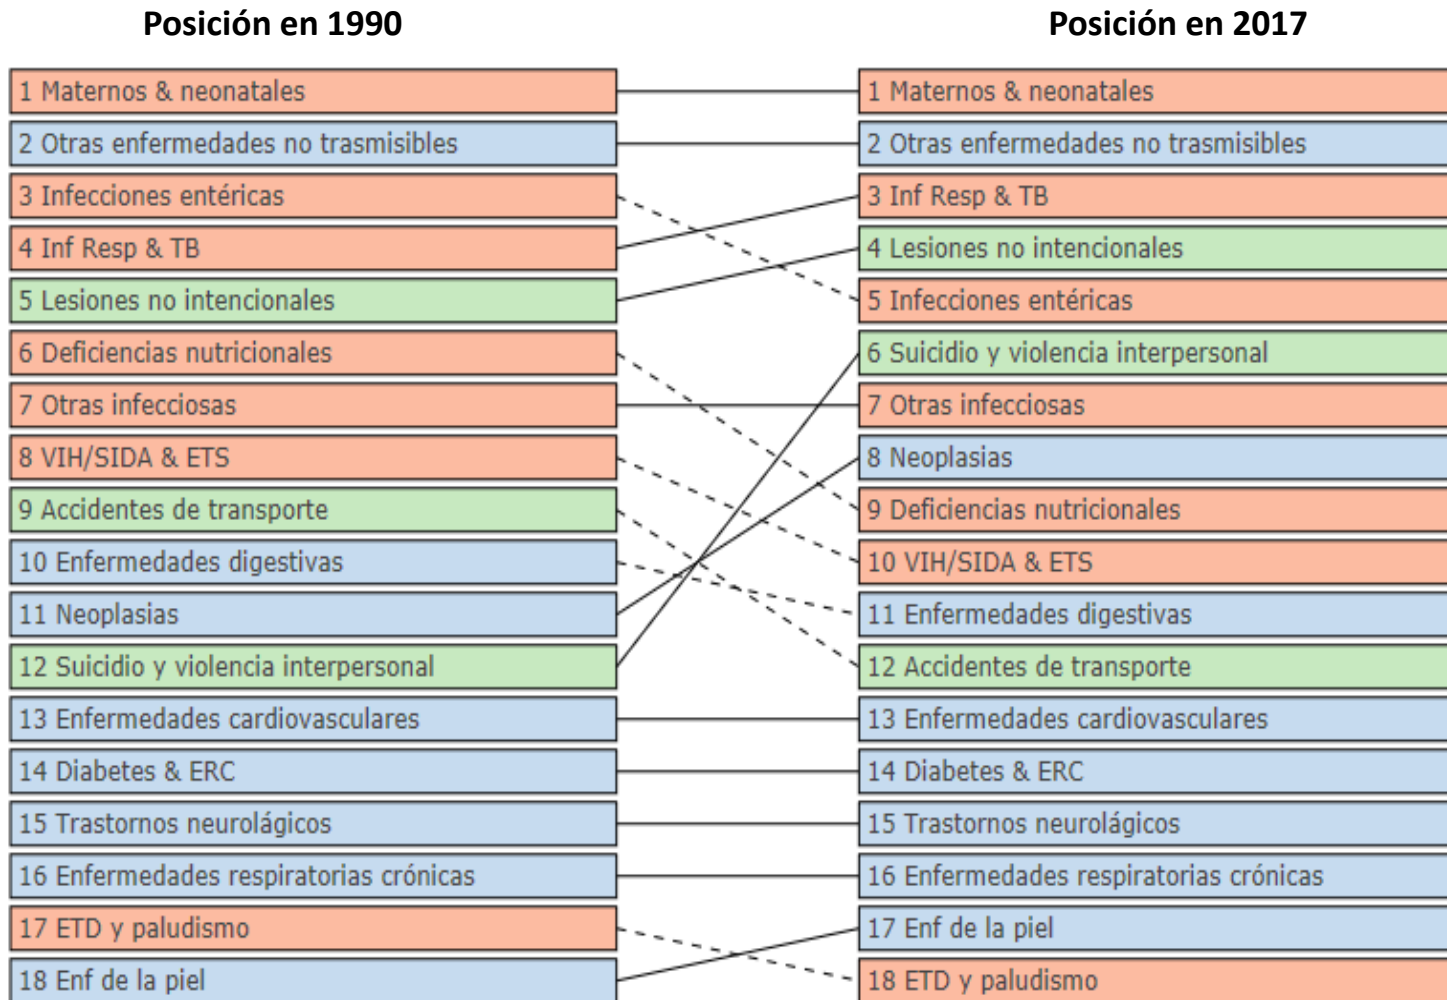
**Posición en 1990**

1 Maternos & neonatales
2 Otras enfermedades no trasmisibles
3 Infecciones entéricas
4 Inf Resp & TB
5 Lesiones no intencionales
6 Deficiencias nutricionales
7 Otras infecciosas
8 VIH/SIDA & ETS
9 Accidentes de transporte
10 Enfermedades digestivas
11 Neoplasias
12 Suicidio y violencia interpersonal
13 Enfermedades cardiovasculares
14 Diabetes & ERC
15 Trastornos neurológicos
16 Enfermedades respiratorias crónicas
17 ETD y paludismo
18 Enf de la piel

**Posición en 2017**

1 Maternos & neonatales
2 Otras enfermedades no trasmisibles
3 Inf Resp & TB
4 Lesiones no intencionales
5 Infecciones entéricas
6 Suicidio y violencia interpersonal
7 Otras infecciosas
8 Neoplasias
9 Deficiencias nutricionales
10 VIH/SIDA & ETS
11 Enfermedades digestivas
12 Accidentes de transporte
13 Enfermedades cardiovasculares
14 Diabetes & ERC
15 Trastornos neurológicos
16 Enfermedades respiratorias crónicas
17 Enf de la piel
18 ETD y paludismo